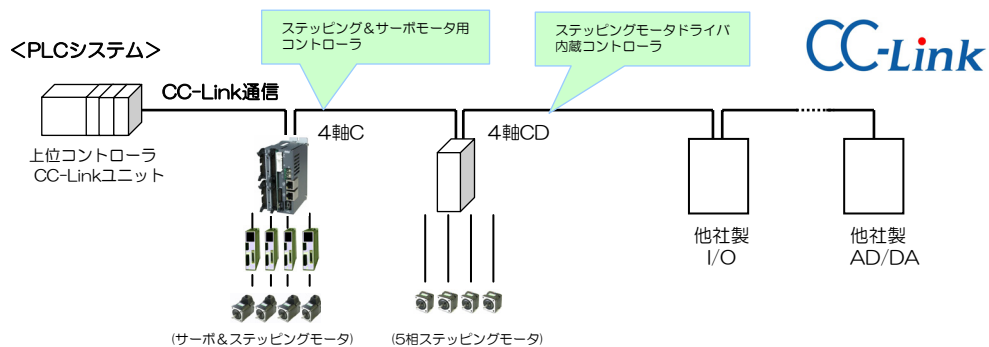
<PLCシステム>

ステッピング＆サーボモータ用コントローラ

ステッピングモータドライバ内蔵コントローラ

CC-Link

CC-Link通信

上位コントローラ
CC-Linkユニット

4軸C

4軸CD

他社製
I/O

他社製
AD/DA

(サーボ＆ステッピングモータ)

(5相ステッピングモータ)